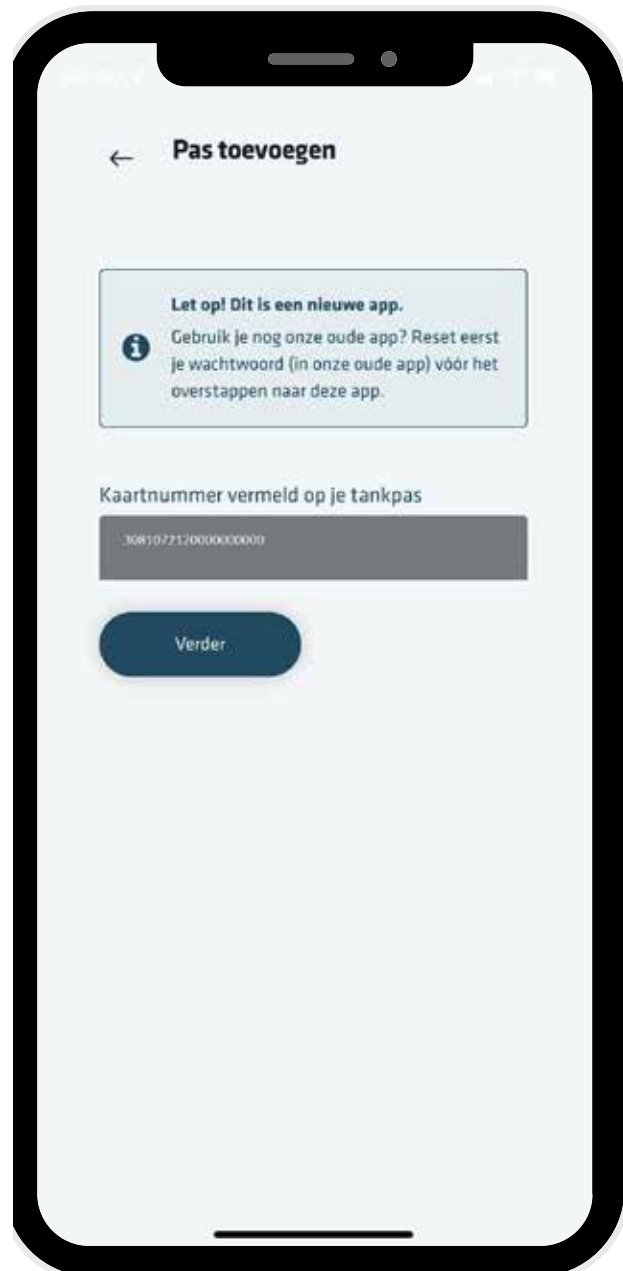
← Pas toevoegen

Let op! Dit is een nieuwe app.
Gebruik je nog onze oude app? Reset eerst je wachtwoord (in onze oude app) vóór het overstappen naar deze app.

Kaartnummer vermeld op je tankpas

308107212000000000

Verder